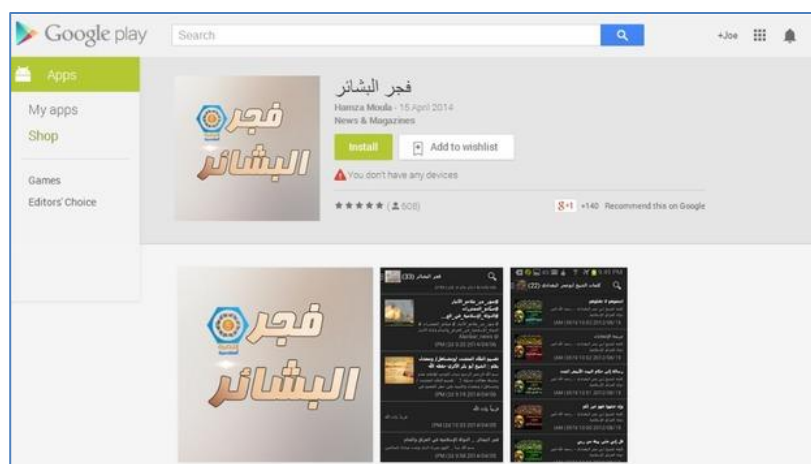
Google play
Search
+Joe
Apps
My apps
Shop
Games
Editors' Choice

فجر البشائر
Hamza Moula - 15 April 2014
News & Magazines
Install
Add to wishlist
You don't have any devices
★★★★★ (508)
+1 +140 Recommend this on Google

فجر البشائر
فجر البشائر

فجر البشائر (33)
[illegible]
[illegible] (22)
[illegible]